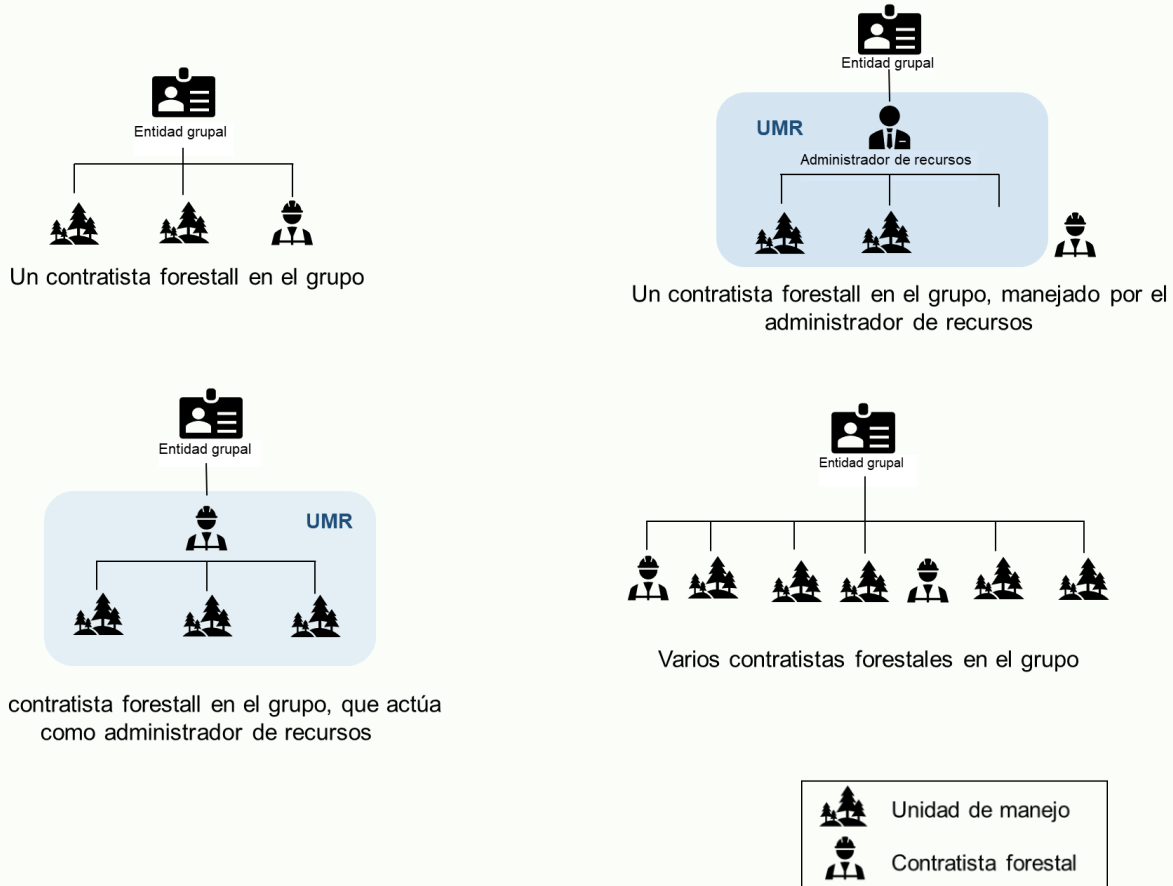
Entidad grupal

Un contratista forestall en el grupo

Entidad grupal

UMR

Administrador de recursos

Un contratista forestall en el grupo, manejado por el administrador de recursos

Entidad grupal

UMR

contratista forestall en el grupo, que actúa como administrador de recursos

Entidad grupal

Varios contratistas forestales en el grupo

Unidad de manejo

Contratista forestal